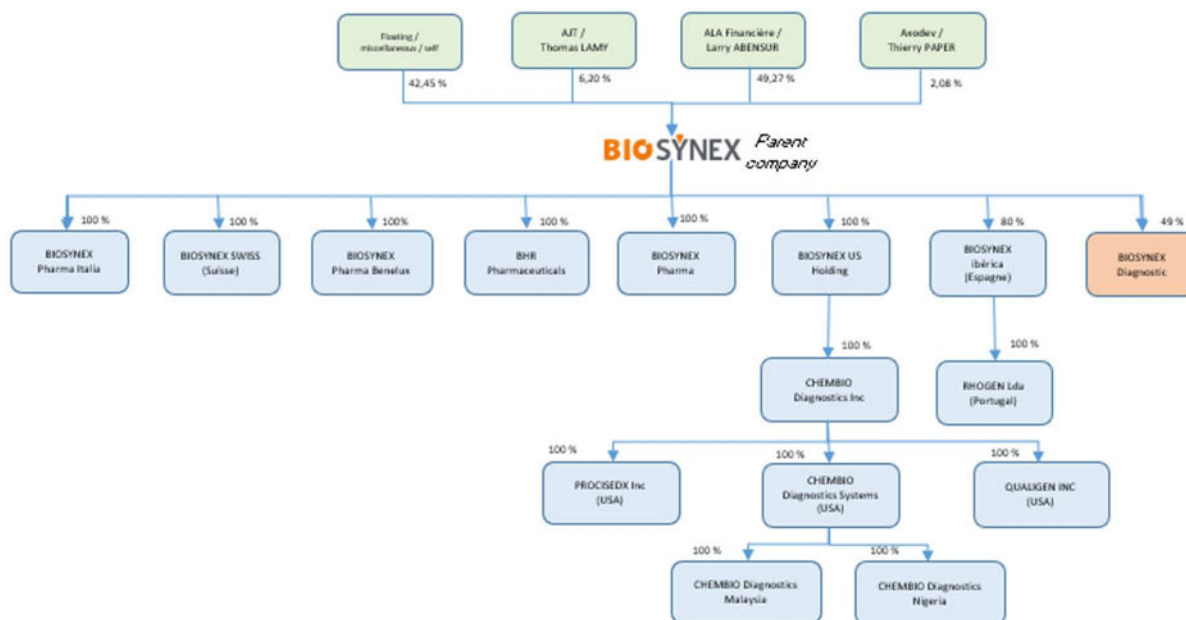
Floating / miscellaneous / self
42,45 %

AJT / Thomas LAMY
6,20 %

ALA Financière / Larry ABENSUR
49,27 %

Axodev / Thierry PAPER
2,08 %

BIOSYNEX Parent company

100 %
BIOSYNEX Pharma Italia

100 %
BIOSYNEX SWISS (Suisse)

100%
BIOSYNEX Pharma Benelux

100 %
BHR Pharmaceuticals

100 %
BIOSYNEX Pharma

100 %
BIOSYNEX US Holding

80 %
BIOSYNEX ibérica (Espagne)

49 %
BIOSYNEX Diagnostic

100 %
CHEMBIO Diagnostics Inc

100 %
RHOGEN Lda (Portugal)

100 %
PROCISEDX Inc (USA)

100 %
CHEMBIO Diagnostics Systems (USA)

100 %
QUALIGEN INC (USA)

100 %
CHEMBIO Diagnostics Malaysia

100 %
CHEMBIO Diagnostics Nigeria